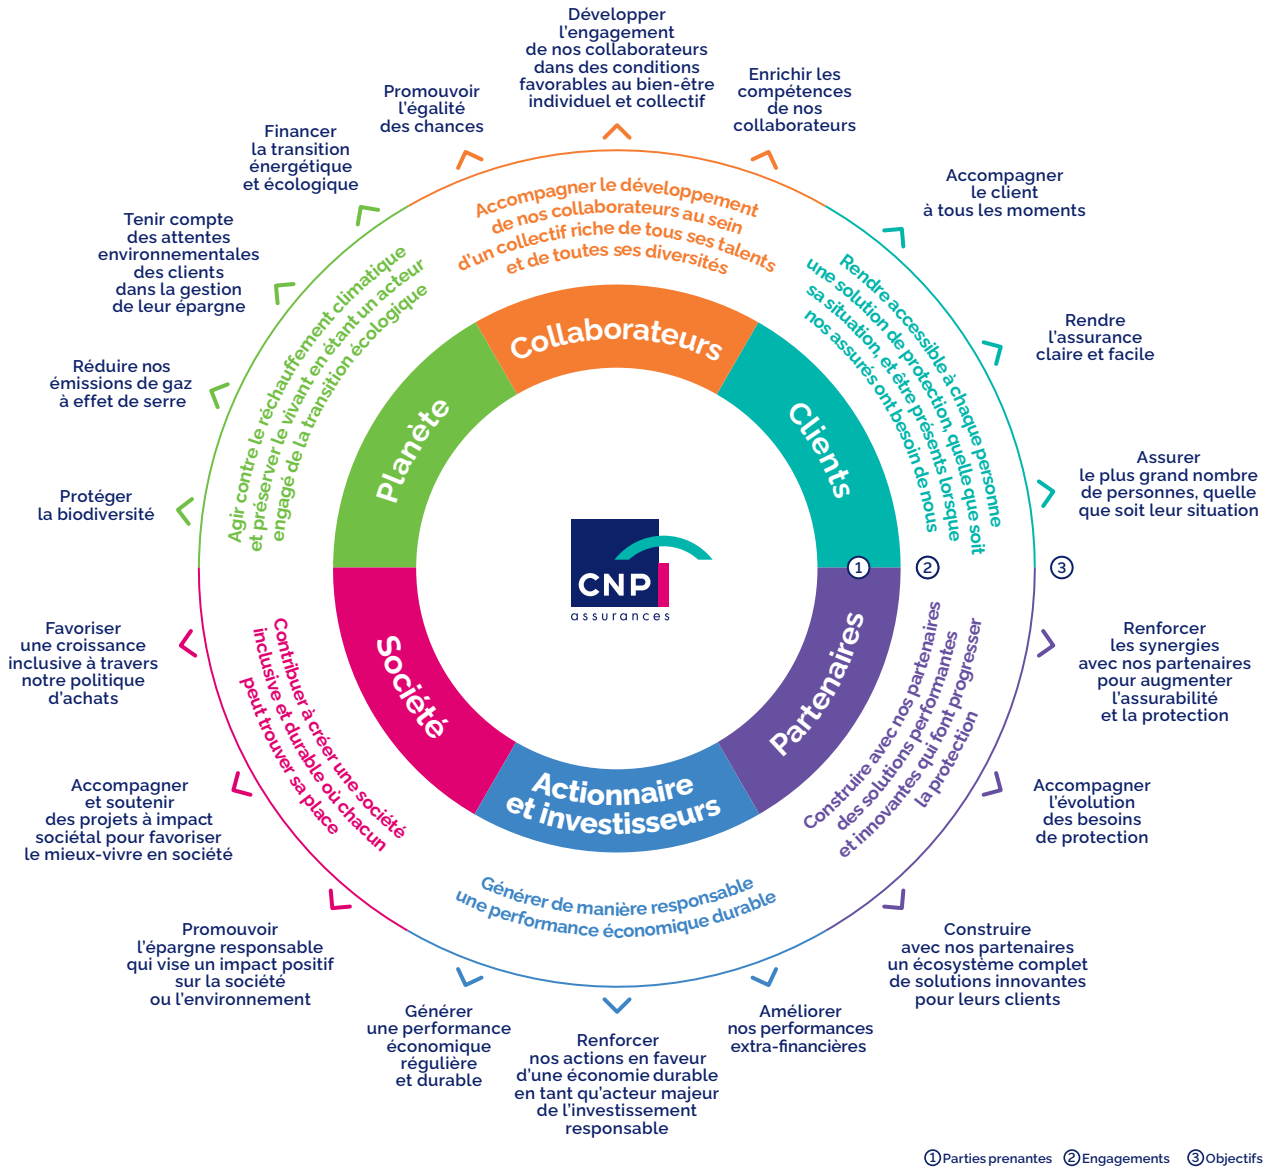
Développer l'engagement de nos collaborateurs dans des conditions favorables au bien-être individuel et collectif

Enrichir les compétences de nos collaborateurs

Promouvoir l'égalité des chances

Financer la transition énergétique et écologique

Accompagner le client à tous les moments

Tenir compte des attentes environnementales des clients dans la gestion de leur épargne

Rendre l'assurance claire et facile

Réduire nos émissions de gaz à effet de serre

Assurer le plus grand nombre de personnes, quelle que soit leur situation

Protéger la biodiversité

Accompagner le développement de nos collaborateurs au sein d'un collectif riche de tous ses talents et de toutes ses diversités

Rendre accessible à chaque personne une solution de protection, quelle que soit sa situation, et être présents lorsque nos assurés ont besoin de nous

Agir contre le réchauffement climatique et préserver le vivant en étant un acteur engagé de la transition écologique

Collaborateurs

Clients

Planète

CNP assurances

Société

Partenaires

Actionnaire et investisseurs

1

2

3

Favoriser une croissance inclusive à travers notre politique d'achats

Renforcer les synergies avec nos partenaires pour augmenter l'assurabilité et la protection

Contribuer à créer une société inclusive et durable où chacun peut trouver sa place

Construire avec nos partenaires des solutions performantes et innovantes qui font progresser la protection

Accompagner et soutenir des projets à impact sociétal pour favoriser le mieux-vivre en société

Accompagner l'évolution des besoins de protection

Générer de manière responsable une performance économique durable

Promouvoir l'épargne responsable qui vise un impact positif sur la société ou l'environnement

Construire avec nos partenaires un écosystème complet de solutions innovantes pour leurs clients

Générer une performance économique régulière et durable

Renforcer nos actions en faveur d'une économie durable en tant qu'acteur majeur de l'investissement responsable

Améliorer nos performances extra-financières

1 Parties prenantes 2 Engagements 3 Objectifs